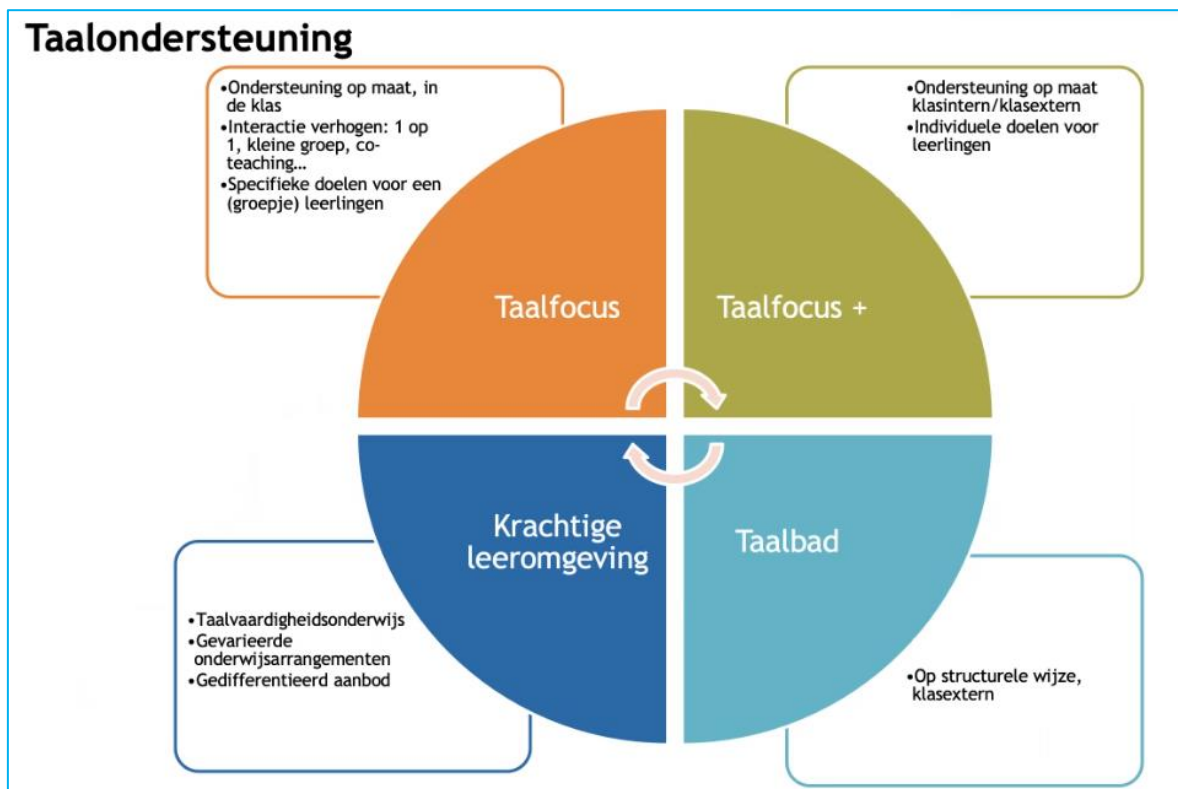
Taalondersteuning

•Ondersteuning op maat, in de klas
•Interactie verhogen: 1 op 1, kleine groep, co-teaching…
•Specifieke doelen voor een (groepje) leerlingen

•Ondersteuning op maat klasintern/klasextern
•Individuele doelen voor leerlingen

Taalfocus

Taalfocus +

Krachtige leeromgeving

Taalbad

•Taalvaardigheidsonderwijs
•Gevarieerde onderwijsarrangementen
•Gedifferentieerd aanbod

•Op structurele wijze, klasextern